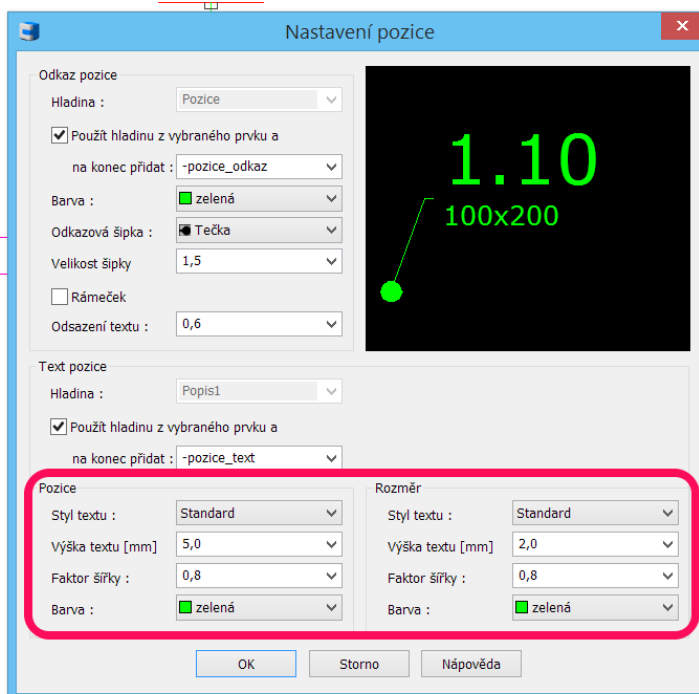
Nastavení pozice

Odkaz pozice

Hladina : Pozice

Použít hladinu z vybraného prvku a

na konec přidat : -pozice_odkaz

Barva : zelená

Odkazová šipka : Tečka

Velikost šipky 1,5

Rámeček

Odsazení textu : 0,6

1.10
100x200

Text pozice

Hladina : Popis1

Použít hladinu z vybraného prvku a

na konec přidat : -pozice_text

Pozice

Styl textu : Standard

Výška textu [mm] 5,0

Faktor šířky : 0,8

Barva : zelená

Rozměr

Styl textu : Standard

Výška textu [mm] 2,0

Faktor šířky : 0,8

Barva : zelená

OK Storno Nápověda